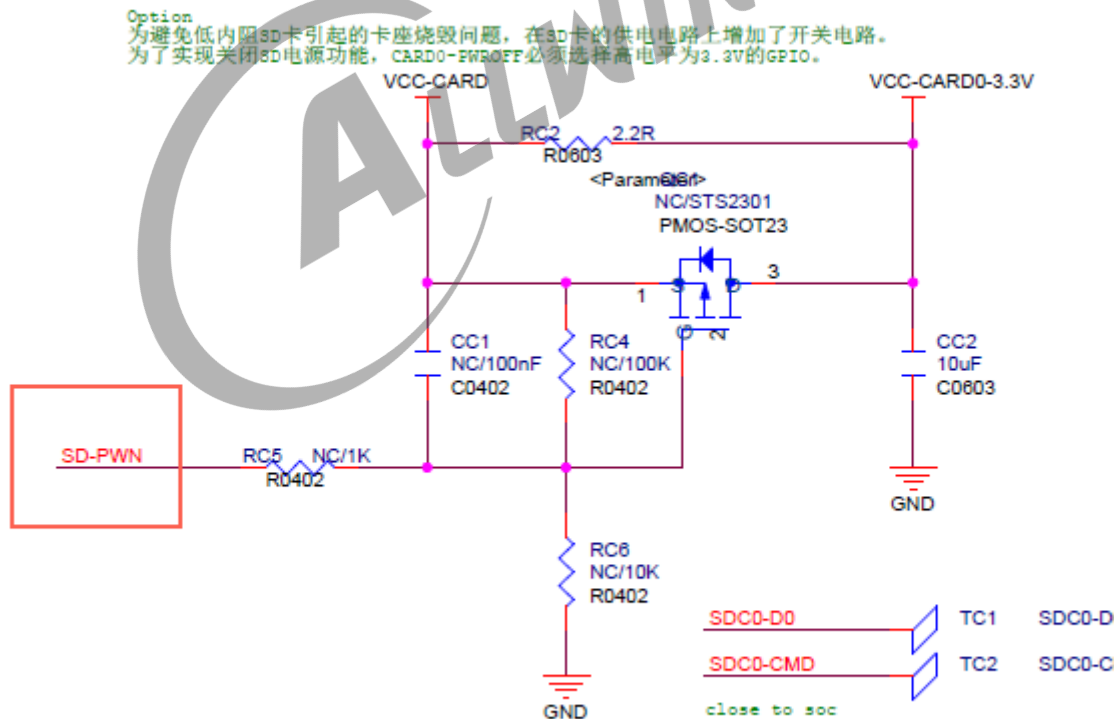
Option
为避免低内阻SD卡引起的卡座烧毁问题，在SD卡的供电电路上增加了开关电路。
为了实现关闭SD电源功能，CARD0-PWROFF必须选择高电平为3.3V的GPIO。

VCC-CARD

VCC-CARD0-3.3V

RC2 2.2R
R0603

<Parameter>
NC/STS2301
PMOS-SOT23

1
3
3
D
G
2

CC1
NC/100nF
C0402

RC4
NC/100K
R0402

CC2
10uF
C0603

SD-PWN

RC5 NC/1K
R0402

GND

RC6
NC/10K
R0402

GND

SDC0-D0
TC1
SDC0-D

SDC0-CMD
TC2
SDC0-C

close to soc